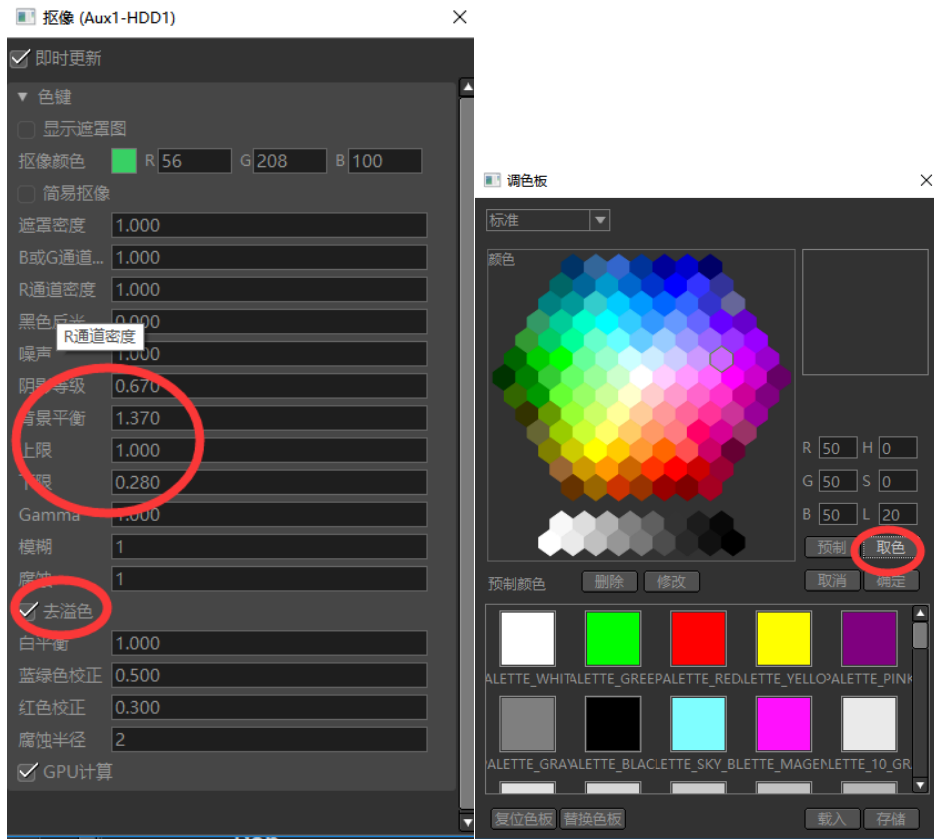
抠像 (Aux1-HDD1)

即时更新

色键

显示遮罩图

抠像颜色 R 56 G 208 B 100

简易抠像

遮罩密度 1.000

B或G通道... 1.000

R通道密度 1.000

黑色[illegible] 0.000

R通道密度

噪声 1.000

阴影等级 0.670

背景平衡 1.370

上限 1.000

下限 0.280

Gamma 1.000

模糊 1

腐蚀 1

去溢色

白平衡 1.000

蓝绿色校正 0.500

红色校正 0.300

腐蚀半径 2

GPU计算

调色板

标准

颜色

R 50 H 0

G 50 S 0

B 50 L 20

预制 取色

预制颜色 删除 修改 取消 确定

ALETTE_WHIT ALETTE_GREE PALETTE_RED LETTE_YELLO PALETTE_PINK

ALETTE_GRA ALETTE_BLAC LETTE_SKY_B LETTE_MAGE LETTE_10_GR

复位色板 替换色板 载入 存储